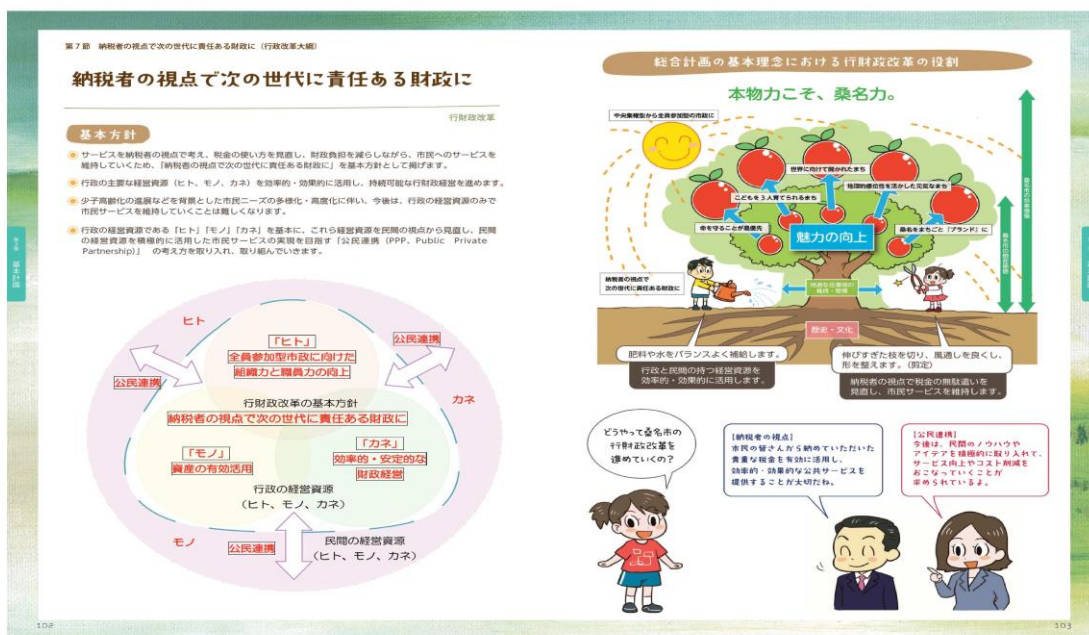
第7節　納税者の視点で次の世代に責任ある財政に（行政改革大綱）

納税者の視点で次の世代に責任ある財政に

行財政改革

基本方針

サービスを納税者の視点で考え、税金の使い方を見直し、財政負担を減らしながら、市民へのサービスを維持していくため、「納税者の視点で次の世代に責任ある財政に」を基本方針として掲げます。

行政の主要な経営資源（ヒト、モノ、カネ）を効率的・効果的に活用し、持続可能な行財政経営を進めます。

少子高齢化の進展などを背景とした市民ニーズの多様化・高度化に伴い、今後は、行政の経営資源のみで市民サービスを維持していくことは難しくなります。

行政の経営資源である「ヒト」「モノ」「カネ」を基本に、これら経営資源を民間の視点から見直し、民間の経営資源を積極的に活用した市民サービスの実現を目指す「公民連携（PPP、Public Private Partnership）」の考え方を取り入れ、取り組んでいきます。

第3章 基本計画

ヒト

「ヒト」
全員参加型市政に向けた
組織力と職員力の向上

公民連携

公民連携

行財政改革の基本方針
納税者の視点で次の世代に責任ある財政に

カネ

「モノ」
資産の有効活用

「カネ」
効率的・安定的な
財政経営

行政の経営資源
（ヒト、モノ、カネ）

モノ

公民連携

民間の経営資源
（ヒト、モノ、カネ）

102

総合計画の基本理念における行財政改革の役割

本物力こそ、桑名力。

中央集権型から全員参加型の市政に

世界に向けて開かれたまち

地理的優位性を活かした元気なまち

こどもを3人育てられるまち

命を守ることが最優先

桑名をまるごと「ブランド」に

魅力の向上

納税者の視点で次の世代に責任ある財政に

持続可能な行財政の維持・増進

歴史・文化

桑名市の将来都市像

総合計画の基本理念

肥料や水をバランスよく補給します。

行政と民間の持つ経営資源を効率的・効果的に活用します。

伸びすぎた枝を切り、風通しを良くし、形を整えます。（剪定）

納税者の視点で税金の無駄遣いを見直し、市民サービスを維持します。

どうやって桑名市の行財政改革を進めていくの？

【納税者の視点】
市民の皆さんから納めていただいた貴重な税金を有効に活用し、効率的・効果的な公共サービスを提供することが大切だね。

【公民連携】
今後は、民間のノウハウやアイデアを積極的に取り入れて、サービス向上やコスト削減をおこなっていくことが求められているよ。

103